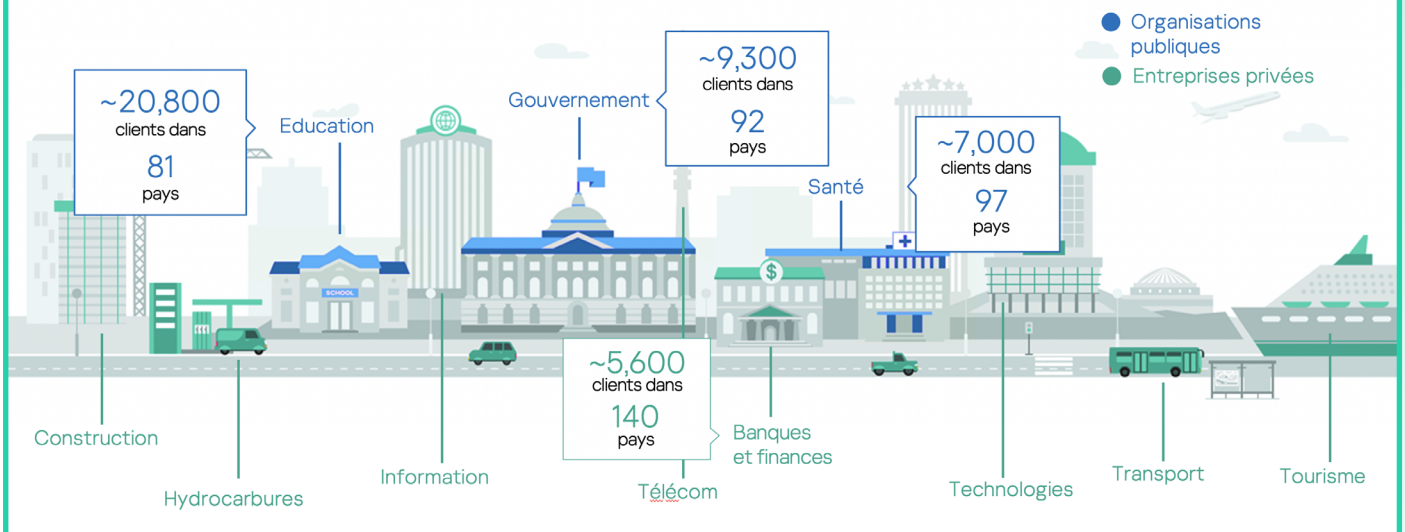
Organisations publiques

Entreprises privées

~20,800
clients dans
81
pays

Education

Gouvernement

~9,300
clients dans
92
pays

Santé

~7,000
clients dans
97
pays

SCHOOL

$

~5,600
clients dans
140
pays

Construction

Hydrocarbures

Information

Télécom

Banques et finances

Technologies

Transport

Tourisme